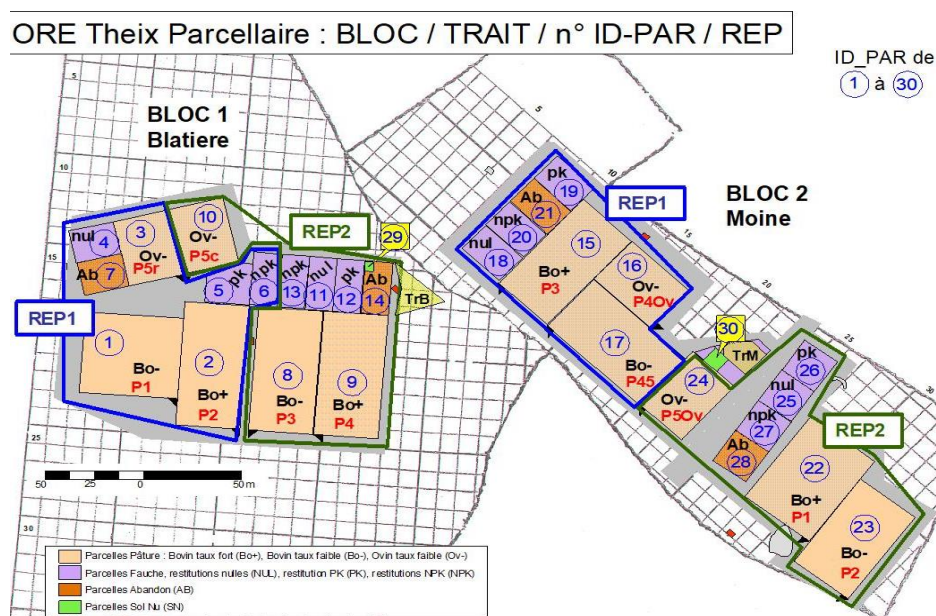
ORE Theix Parcellaire : BLOC / TRAIT / n° ID-PAR / REP

ID_PAR de
1 à 30

BLOC 1
Blatiere

BLOC 2
Moine

REP1
REP2
REP1
REP2

4 nul
3 Ov- P5r
Ab 7
10 Ov- P5c
29
5 pk
6 npk
13 npk
11 nul
12 pk
Ab 14
TrB
1 Bo- P1
2 Bo+ P2
8 Bo- P3
9 Bo+ P4

pk 19
Ab 21
npk 20
nul 18
15 Bo+ P3
16 Ov- P4Ov
17 Bo- P45
30
TrM
24 Ov- P5Ov
pk 26
nul 25
npk 27
Ab 28
22 Bo+ P1
23 Bo- P2

5
10
15
20
25
30
15
20

50 25 0 50 m

Parcelles Pâture : Bovin taux fort (Bo+), Bovin taux faible (Bo-), Ovin taux faible (Ov-)
Parcelles Fauche, restitutions nulles (NUL), restitution PK (PK), restitutions NPK (NPK)
Parcelles Abandon (AB)
Parcelles Sol Nu (SN)